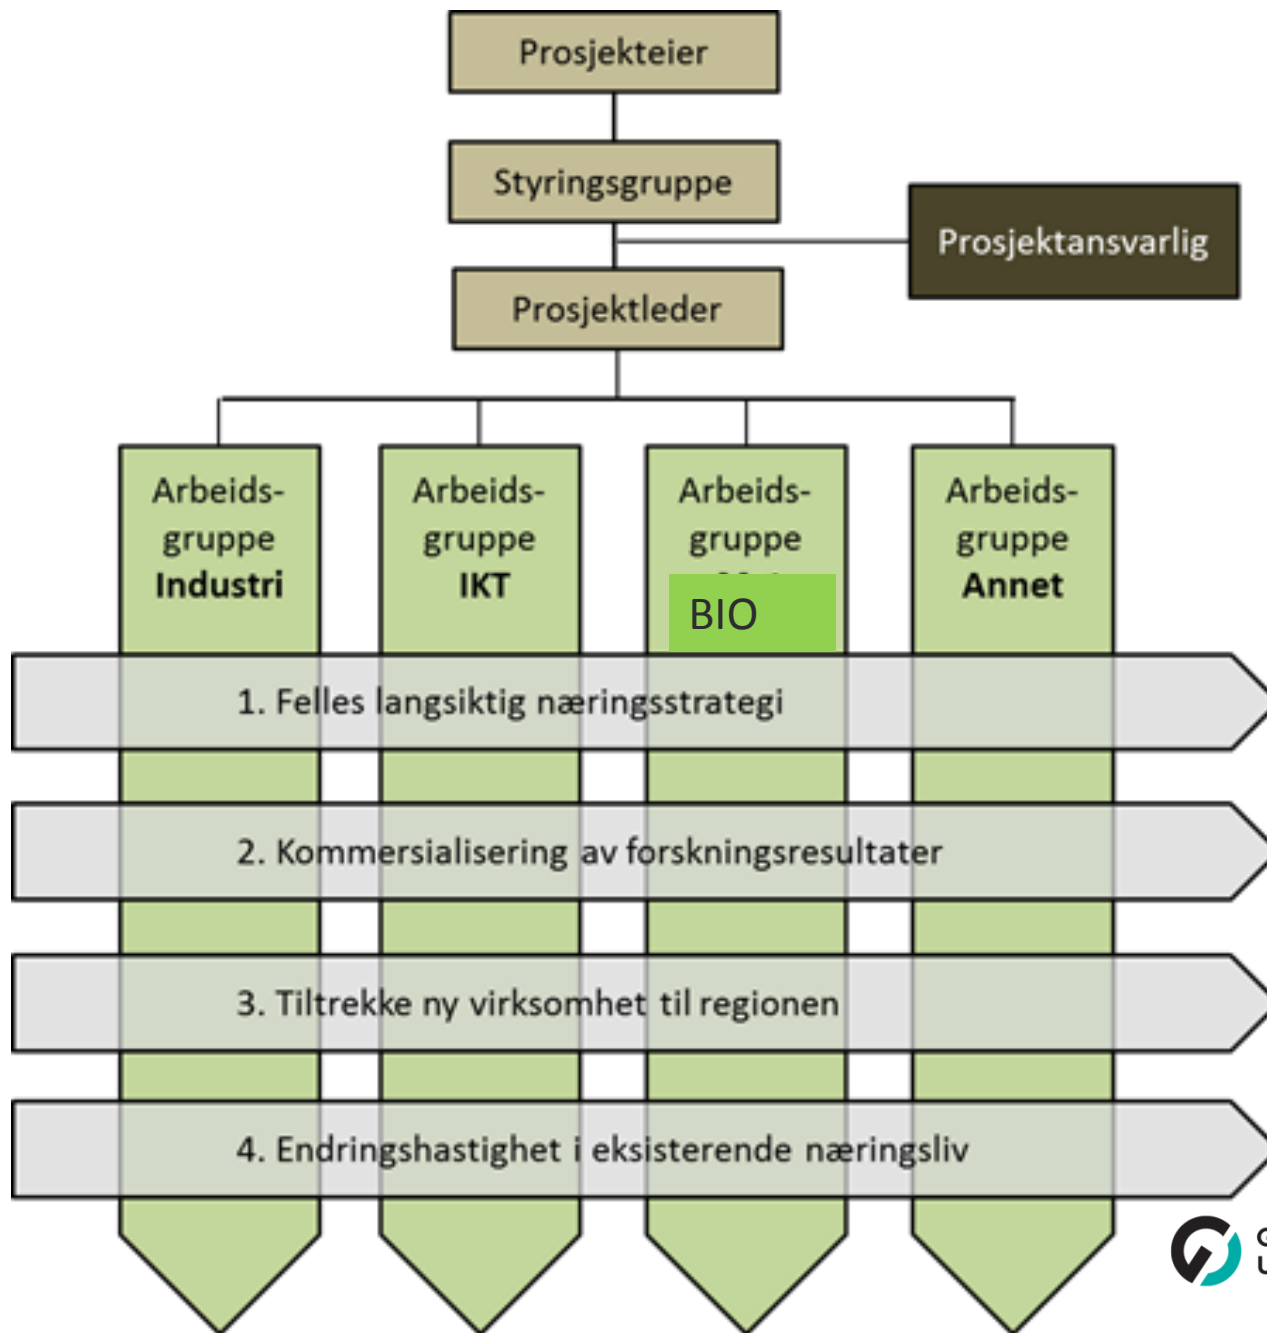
Prosjekteier

Styringsgruppe

Prosjektansvarlig

Prosjektleder

Arbeidsgruppe Industri

Arbeidsgruppe IKT

Arbeidsgruppe BIO

Arbeidsgruppe Annet

1. Felles langsiktig næringsstrategi

2. Kommersialisering av forskningsresultater

3. Tiltrekke ny virksomhet til regionen

4. Endringshastighet i eksisterende næringsliv